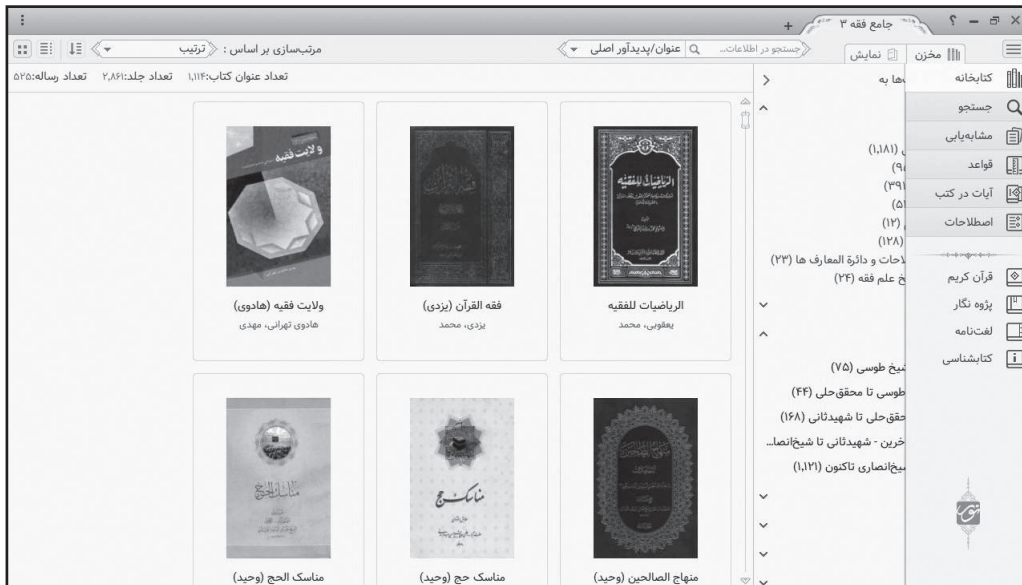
جامع فقه ۳

مخزن
نمایش
جستجو در اطلاعات...
عنوان/پدیدآور اصلی
مرتب‌سازی بر اساس : ترتیب

تعداد عنوان کتاب:۱,۱۱۴ تعداد جلد:۲,۸۶۱ تعداد رساله:۵۲۵

کتابخانه
جستجو
مشابه‌یابی
قواعد
آیات در کتب
اصطلاحات
قرآن کریم
پژوه نگار
لغت‌نامه
کتابشناسی

ها به
(۱,۱۸۱)
(۹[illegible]
(۳۹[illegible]
(۵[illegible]
(۱۲)
(۱۲۸)
لاحات و دائرة المعارف ها (۲۳)
خ علم فقه (۲۴)

شیخ طوسی (۷۵)
طوسی تا محقق‌حلی (۴۴)
حقق‌حلی تا شهیدثانی (۱۶۸)
خرین - شهیدثانی تا شیخ‌انصا...
شیخ‌انصاری تاکنون (۱,۱۲۱)

الرياضيات للفقيه
یعقوبی، محمد

فقه القرآن (یزدی)
یزدی، محمد

ولایت فقیه (هادوی)
هادوی تهرانی، مهدی

منهاج الصالحين (وحيد)

مناسک حج (وحید)

مناسك الحج (وحيد)